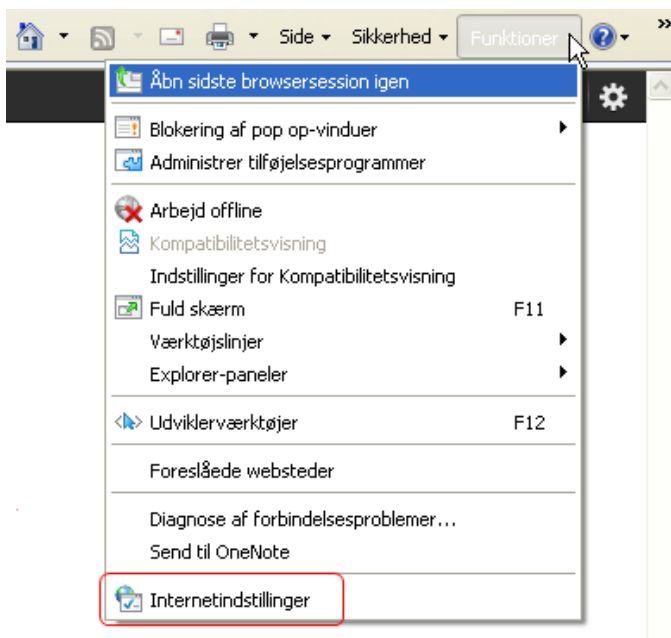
Side ▾ Sikkerhed ▾ Funktioner ▾

Åbn sidste browsersession igen

Blokering af pop op-vinduer

Administrer tilføjelsesprogrammer

Arbejd offline

Kompatibilitetsvisning

Indstillinger for Kompatibilitetsvisning

Fuld skærm F11

Værktøjslinjer

Explorer-paneler

Udviklerværktøjer F12

Foreslåede websteder

Diagnose af forbindelsesproblemer...

Send til OneNote

Internetindstillinger